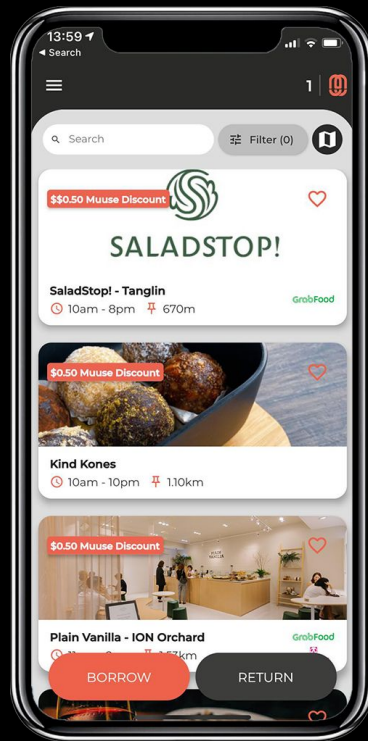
13:59
◂ Search

1

Search

Filter (0)

$$0.50 Muuse Discount

SALADSTOP!

SaladStop! - Tanglin

10am - 8pm 670m

GrabFood

$0.50 Muuse Discount

Kind Kones

10am - 10pm 1.10km

$0.50 Muuse Discount

Plain Vanilla - ION Orchard

GrabFood

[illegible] 1.57km

BORROW

RETURN